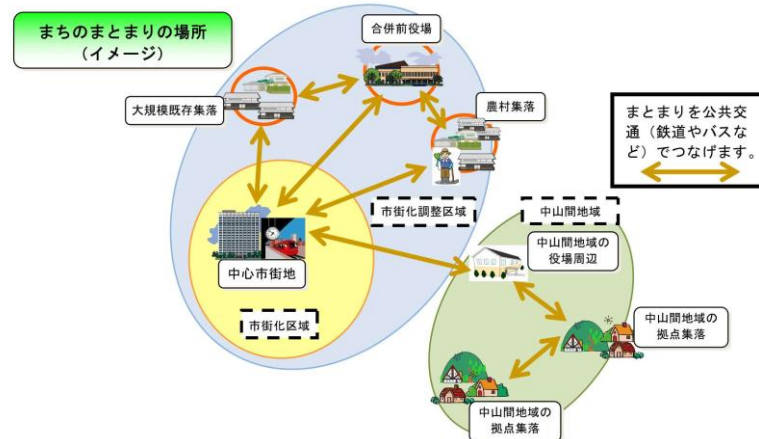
まちのまとまりの場所
（イメージ）

合併前役場

大規模既存集落

農村集落

まとまりを公共交通（鉄道やバスなど）でつなげます。

市街化調整区域

中山間地域

中心市街地

中山間地域の役場周辺

市街化区域

中山間地域の拠点集落

中山間地域の拠点集落